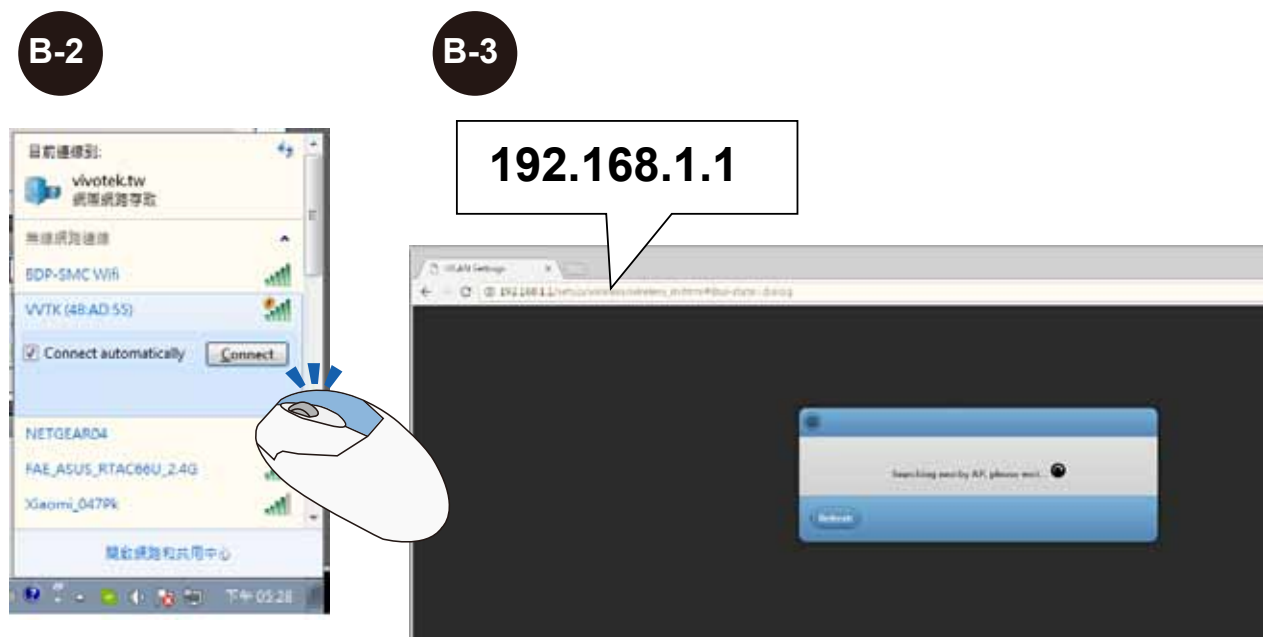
B-2

B-3

192.168.1.1

目前連線到:
vivotek.tw
網際網路存取
無線網路連線
BDP-SMC Wifi
VVTK (48:AD:55)
Connect automatically
Connect
NETGEAR04
FAE_ASUS_RTAC66U_2.4G
Xiaomi_047Pk
開啟網路和共用中心
下午 05:28

WLAN Settings
192.168.1.1/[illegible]

Searching nearby AP, please wait...
Refresh